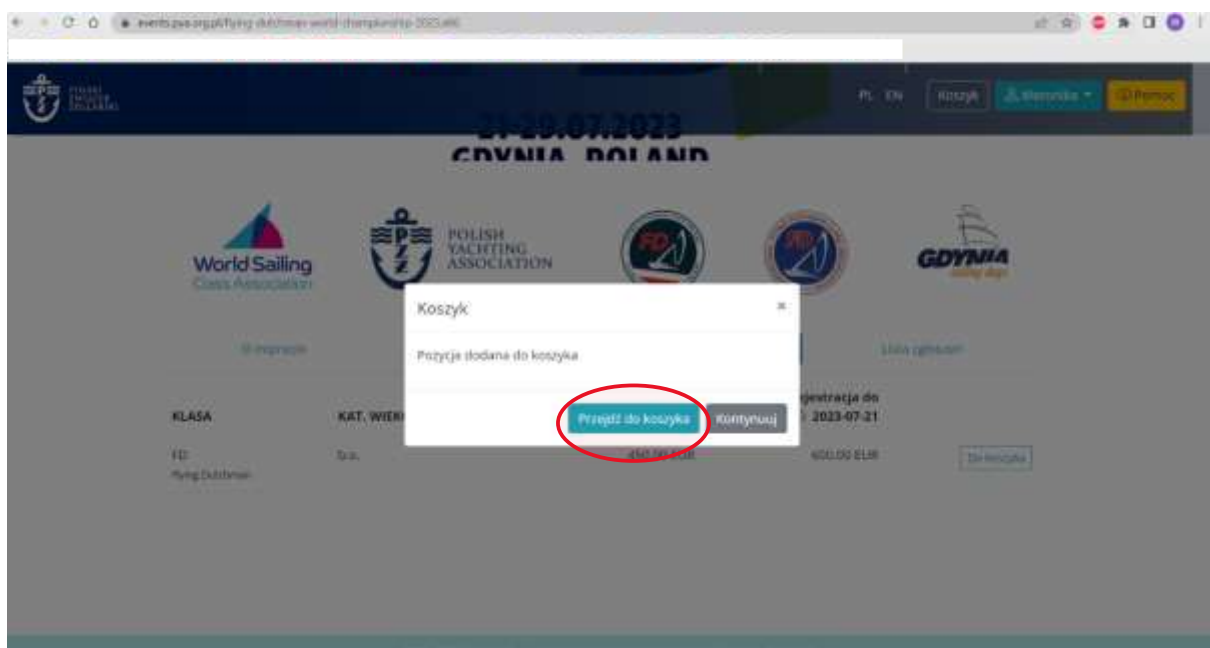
events.pya.org.pl/flying-dutchman-world-championship-2023.wiki

PL EN Koszyk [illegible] Pomoc

21-29.07.2023
GDYNIA POLAND

World Sailing
Class Association

POLISH
YACHTING
ASSOCIATION

GDYNIA

O imprezie

Lista zgłoszeń

KLASA

KAT. WIEK

FD
Flying Dutchman

b.o.

450.00 EUR

...jestracja do
2023-07-21

600.00 EUR

Do koszyka

Koszyk ×

Pozycja dodana do koszyka

Przejdź do koszyka Kontynuuj